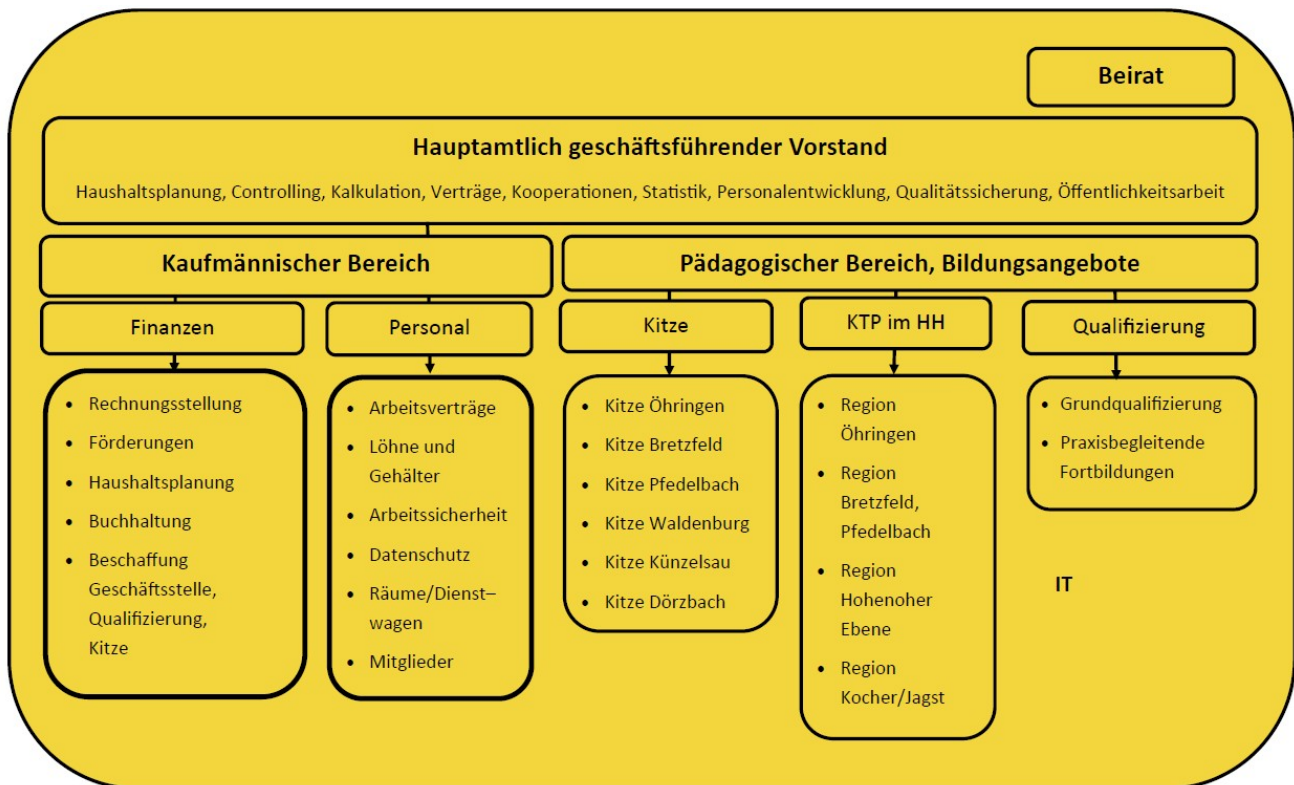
Beirat

Hauptamtlich geschäftsführender Vorstand

Haushaltsplanung, Controlling, Kalkulation, Verträge, Kooperationen, Statistik, Personalentwicklung, Qualitätssicherung, Öffentlichkeitsarbeit

Kaufmännischer Bereich

Pädagogischer Bereich, Bildungsangebote

Finanzen

- Rechnungsstellung
- Förderungen
- Haushaltsplanung
- Buchhaltung
- Beschaffung Geschäftsstelle, Qualifizierung, Kitze

Personal

- Arbeitsverträge
- Löhne und Gehälter
- Arbeitssicherheit
- Datenschutz
- Räume/Dienst–wagen
- Mitglieder

Kitze

- Kitze Öhringen
- Kitze Bretzfeld
- Kitze Pfedelbach
- Kitze Waldenburg
- Kitze Künzelsau
- Kitze Dörzbach

KTP im HH

- Region Öhringen
- Region Bretzfeld, Pfedelbach
- Region Hohenoher Ebene
- Region Kocher/Jagst

Qualifizierung

- Grundqualifizierung
- Praxisbegleitende Fortbildungen

IT